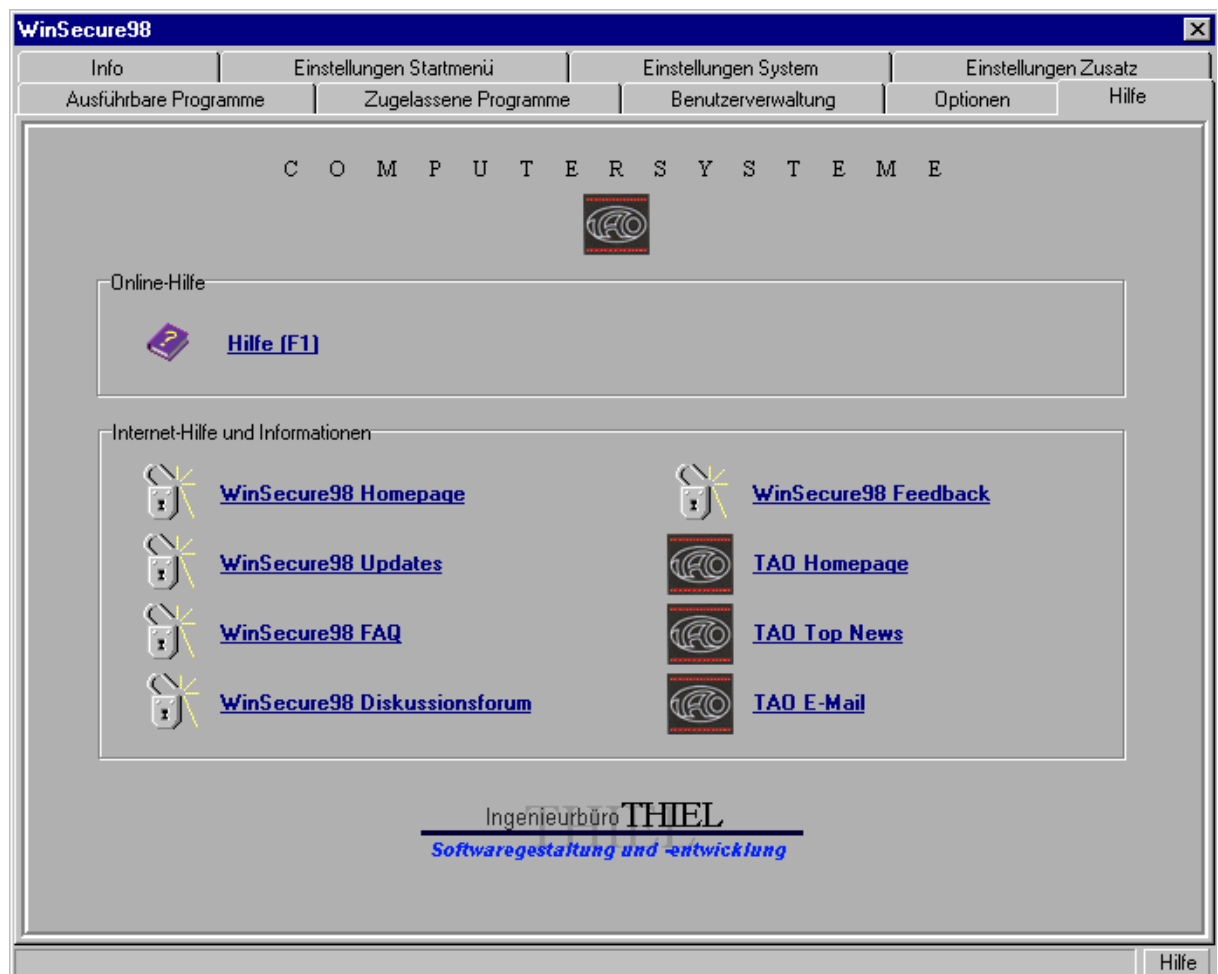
WinSecure98

Info | Einstellungen Startmenü | Einstellungen System | Einstellungen Zusatz
Ausführbare Programme | Zugelassene Programme | Benutzerverwaltung | Optionen | Hilfe

C O M P U T E R S Y S T E M E

TAO

Online-Hilfe

Hilfe (F1)

Internet-Hilfe und Informationen

WinSecure98 Homepage

WinSecure98 Feedback

WinSecure98 Updates

TAO Homepage

WinSecure98 FAQ

TAO Top News

WinSecure98 Diskussionsforum

TAO E-Mail

Ingenieurbüro THIEL
Softwaregestaltung und -entwicklung

Hilfe